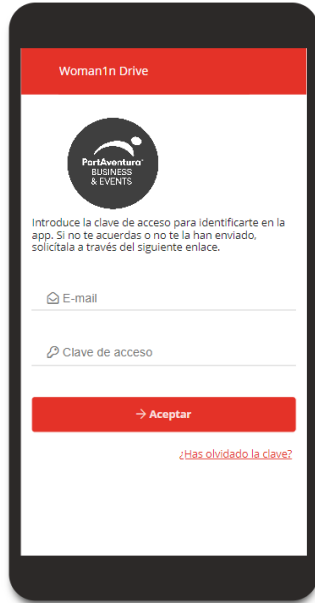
Woman1n Drive

PortAventura BUSINESS & EVENTS

Introduce la clave de acceso para identificarte en la app. Si no te acuerdas o no te la han enviado, solicítala a través del siguiente enlace.

E-mail

Clave de acceso

→ Aceptar

¿Has olvidado la clave?